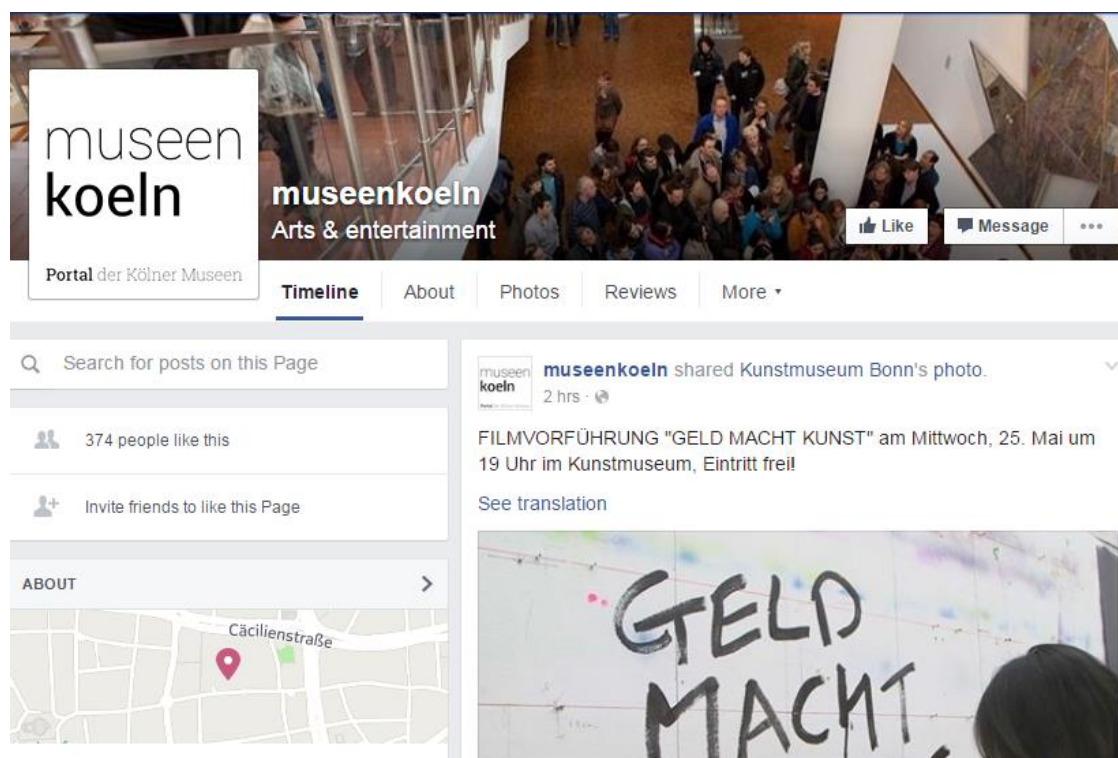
museen
koeln

Portal der Kölner Museen

museenkoeln
Arts & entertainment

Like
Message
...

Timeline
About
Photos
Reviews
More ▾

Search for posts on this Page

374 people like this

Invite friends to like this Page

ABOUT

Cäcilienstraße

museen
koeln

museenkoeln shared Kunstmuseum Bonn's photo.
2 hrs ·

FILMVORFÜHRUNG "GELD MACHT KUNST" am Mittwoch, 25. Mai um 19 Uhr im Kunstmuseum, Eintritt frei!

See translation

GELD
MACHT